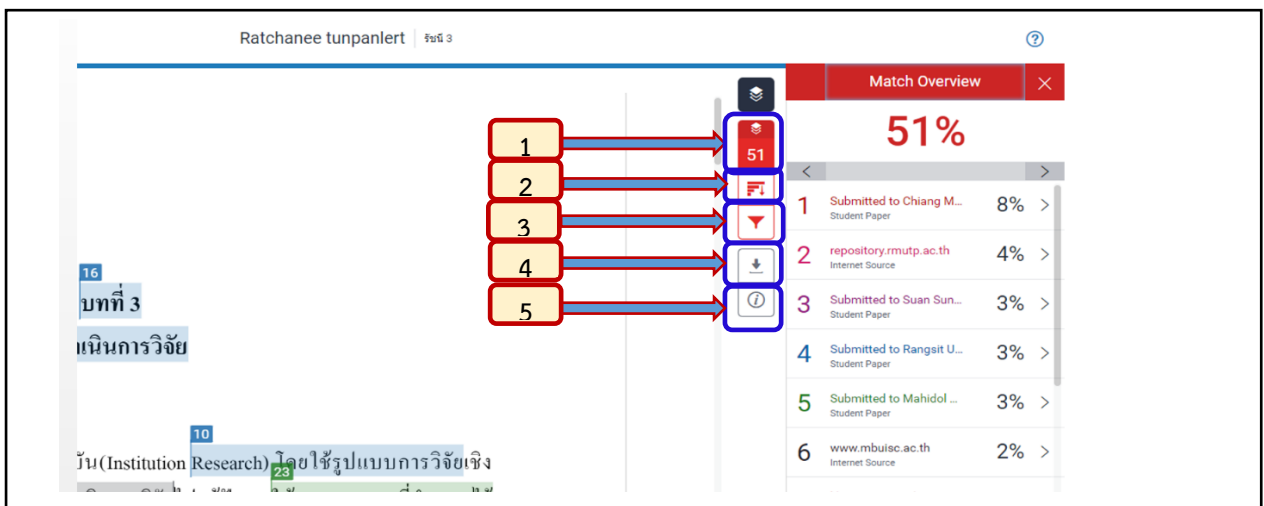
Ratchanee tunpanlert | รัชนี 3

?

Match Overview

51%

51

1
2
3
4
5

1 Submitted to Chiang M... Student Paper 8%
2 repository.rmutp.ac.th Internet Source 4%
3 Submitted to Suan Sun... Student Paper 3%
4 Submitted to Rangsit U... Student Paper 3%
5 Submitted to Mahidol ... Student Paper 3%
6 www.mbuisc.ac.th Internet Source 2%

16
บทที่ 3
เนินการวิจัย

10
บัน(Institution Research) โดยใช้รูปแบบการวิจัยเชิง
23
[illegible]